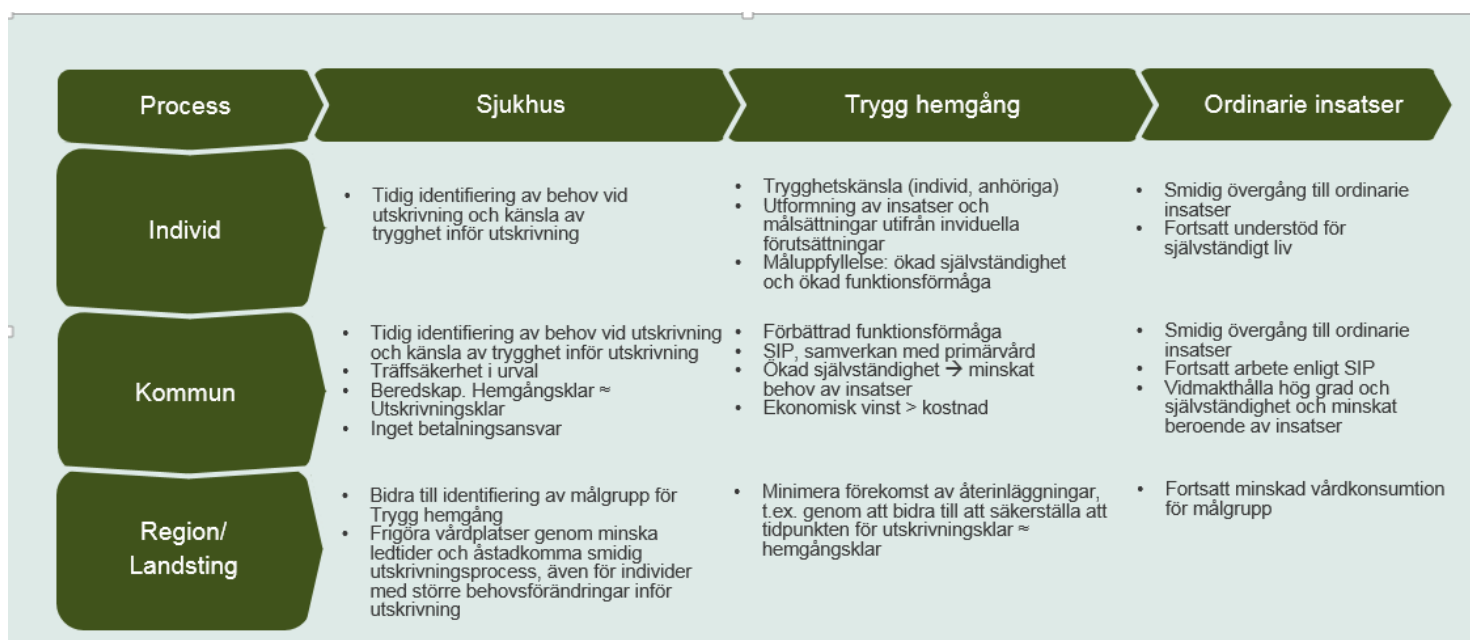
| Process | Sjukhus | Trygg hemgång | Ordinarie insatser |
|---|---|---|---|
| Individ | • Tidig identifiering av behov vid utskrivning och känsla av trygghet inför utskrivning | • Trygghetskänsla (individ, anhöriga) • Utformning av insatser och målsättningar utifrån inviduella förutsättningar • Måluppfyllelse: ökad självständighet och ökad funktionsförmåga | • Smidig övergång till ordinarie insatser • Fortsatt understöd för självständigt liv |
| Kommun | • Tidig identifiering av behov vid utskrivning och känsla av trygghet inför utskrivning • Träffsäkerhet i urval • Beredskap. Hemgångsklar ≈ Utskrivningsklar • Inget betalningsansvar | • Förbättrad funktionsförmåga • SIP, samverkan med primärvård • Ökad självständighet → minskat behov av insatser • Ekonomisk vinst > kostnad | • Smidig övergång till ordinarie insatser • Fortsatt arbete enligt SIP • Vidmakthålla hög grad och självständighet och minskat beroende av insatser |
| Region/ Landsting | • Bidra till identifiering av målgrupp för Trygg hemgång • Frigöra vårdplatser genom minska ledtider och åstadkomma smidig utskrivningsprocess, även för individer med större behovsförändringar inför utskrivning | • Minimera förekomst av återinläggningar, t.ex. genom att bidra till att säkerställa att tidpunkten för utskrivningsklar ≈ hemgångsklar | • Fortsatt minskad vårdkonsumtion för målgrupp |